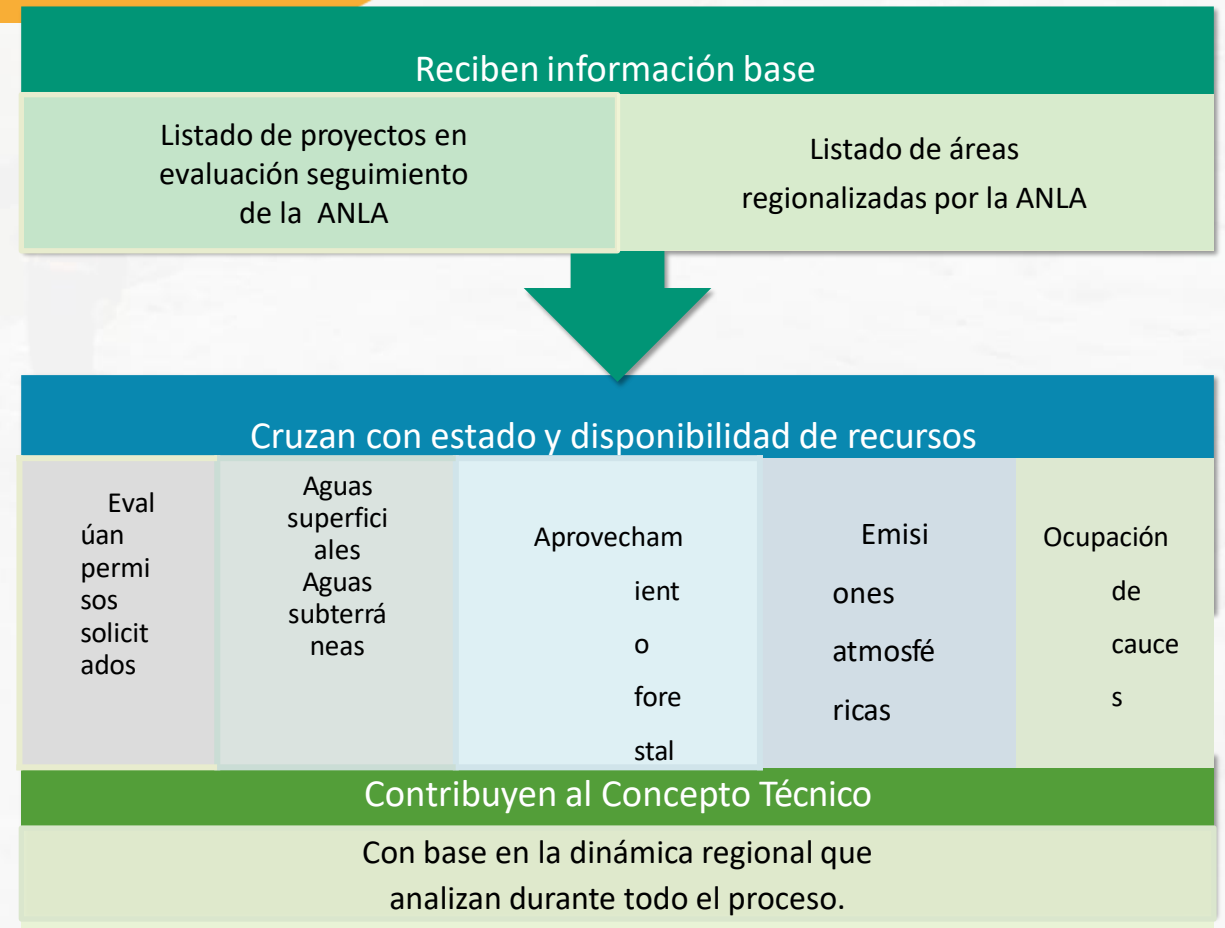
Reciben información base

Listado de proyectos en evaluación seguimiento de la ANLA

Listado de áreas regionalizadas por la ANLA

Cruzan con estado y disponibilidad de recursos

Evalúan permisos solicitados

Aguas superficiales Aguas subterráneas

Aprovechamiento forestal

Emisiones atmosféricas

Ocupación de cauces

Contribuyen al Concepto Técnico

Con base en la dinámica regional que analizan durante todo el proceso.